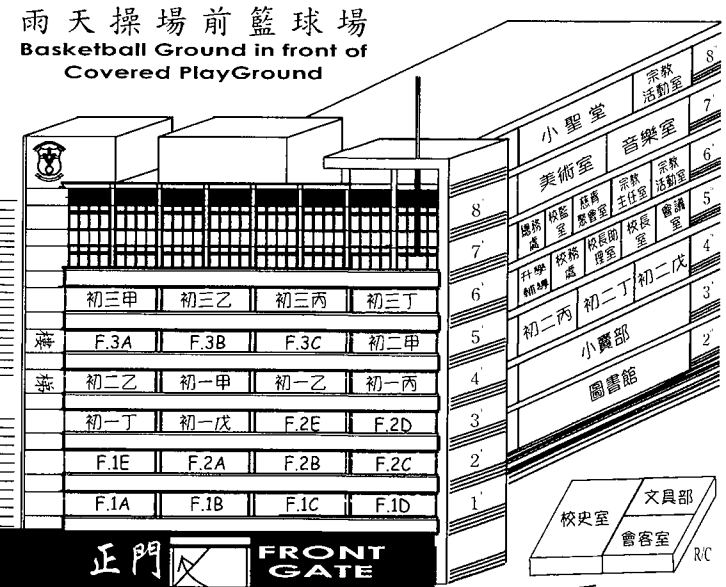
雨天操場前籃球場
Basketball Ground in front of Covered PlayGround

樓梯

| 初三甲 | 初三乙 | 初三丙 | 初三丁 |
|---|---|---|---|
| F.3A | F.3B | F.3C | 初二甲 |
| 初二乙 | 初一甲 | 初一乙 | 初一丙 |
| 初一丁 | 初一戊 | F.2E | F.2D |
| F.1E | F.2A | F.2B | F.2C |
| F.1A | F.1B | F.1C | F.1D |

8' 7' 6' 5' 4' 3' 2' 1'

8' 宗教活動室
7' 小聖堂 音樂室
6' 美術室 宗教活動室
5' 總務處 校監室 慈青聚會室 宗教主任室 會議室
4' 升學輔導 校務處 校長助理室 校長室
3' 初二丙 初二丁 初二戊
2' 小賣部
圖書館

校史室 文具部 會客室 R/C

正門 FRONT GATE